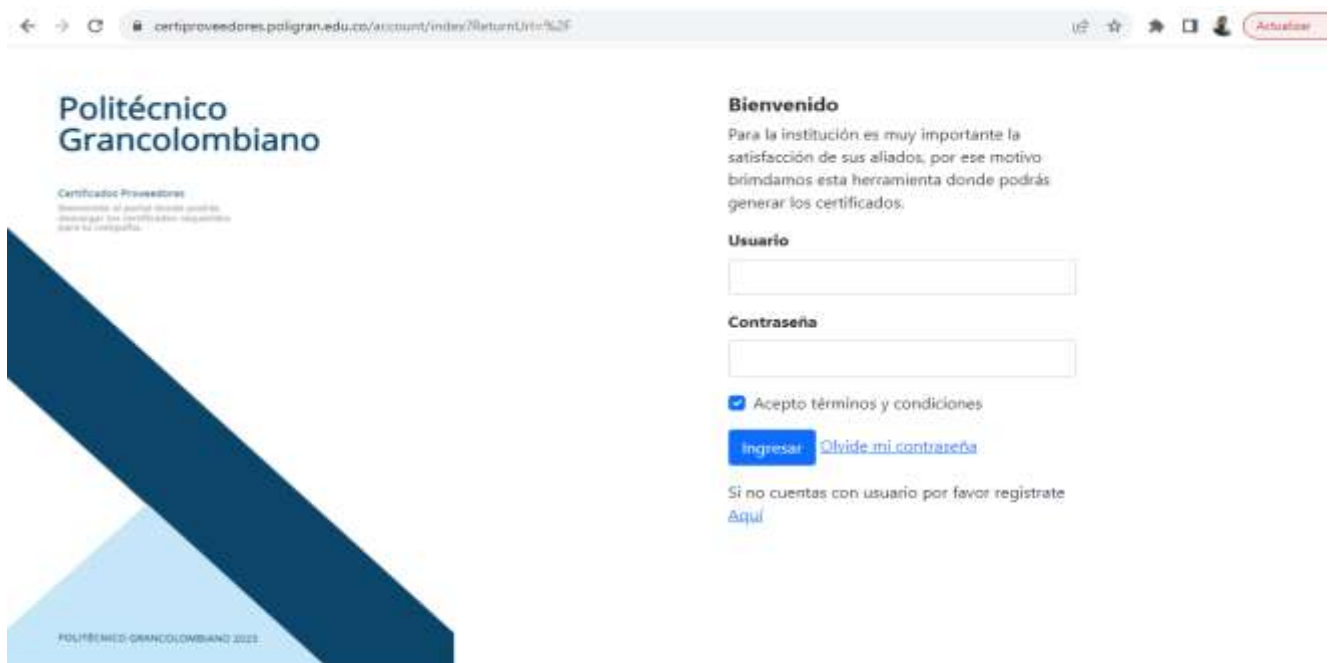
certiproveedores.poligran.edu.co/account/index?ReturnUrl=%2F

Actualizar

Politécnico Grancolombiano

Certificados Proveedores

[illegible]

Bienvenido

Para la institución es muy importante la satisfacción de sus aliados, por ese motivo brimdamos esta herramienta donde podrás generar los certificados.

Usuario

Contraseña

Acepto términos y condiciones

Ingresar Olvide mi contraseña

Si no cuentas con usuario por favor registrate Aquí

POLITÉCNICO GRANCOLOMBIANO 2023